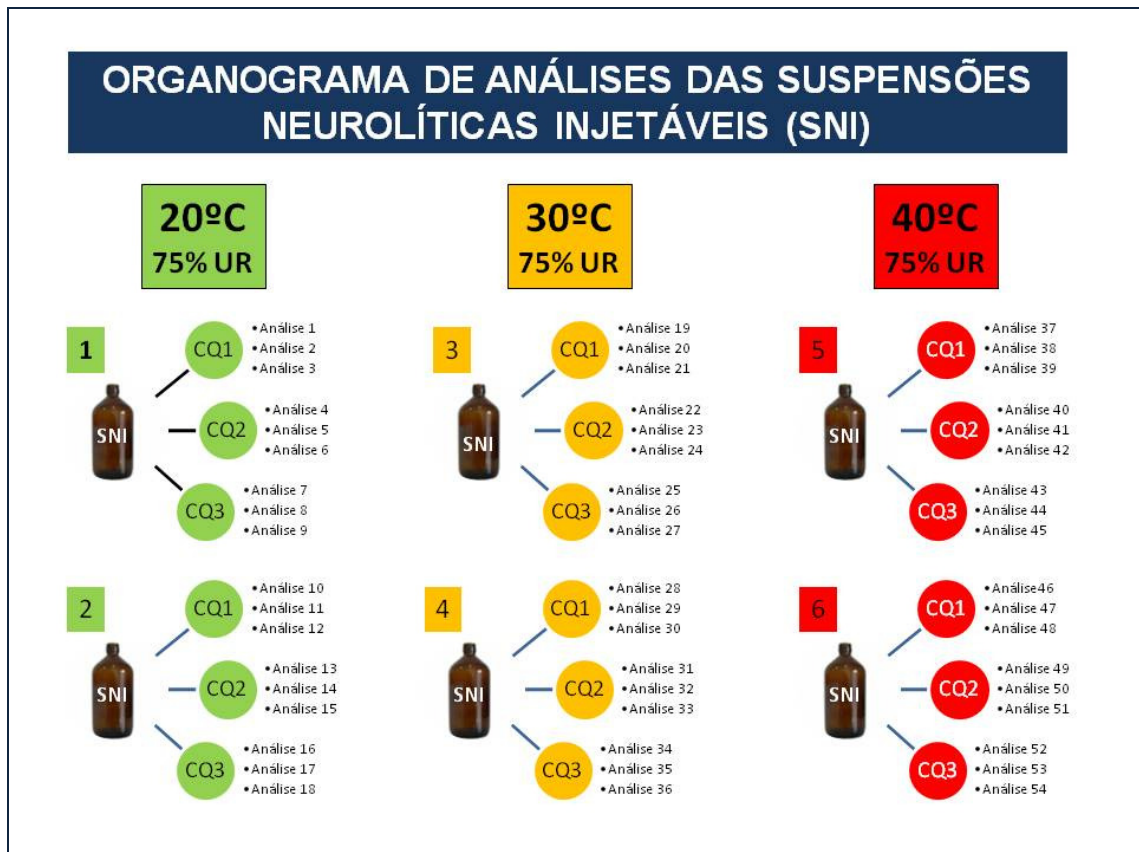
ORGANOGRAMA DE ANÁLISES DAS SUSPENSÕES NEUROLÍTICAS INJETÁVEIS (SNI)

20ºC
75% UR

30ºC
75% UR

40ºC
75% UR

1
SNI
CQ1
• Análise 1
• Análise 2
• Análise 3
CQ2
• Análise 4
• Análise 5
• Análise 6
CQ3
• Análise 7
• Análise 8
• Análise 9

3
SNI
CQ1
• Análise 19
• Análise 20
• Análise 21
CQ2
• Análise 22
• Análise 23
• Análise 24
CQ3
• Análise 25
• Análise 26
• Análise 27

5
SNI
CQ1
• Análise 37
• Análise 38
• Análise 39
CQ2
• Análise 40
• Análise 41
• Análise 42
CQ3
• Análise 43
• Análise 44
• Análise 45

2
SNI
CQ1
• Análise 10
• Análise 11
• Análise 12
CQ2
• Análise 13
• Análise 14
• Análise 15
CQ3
• Análise 16
• Análise 17
• Análise 18

4
SNI
CQ1
• Análise 28
• Análise 29
• Análise 30
CQ2
• Análise 31
• Análise 32
• Análise 33
CQ3
• Análise 34
• Análise 35
• Análise 36

6
SNI
CQ1
• Análise46
• Análise 47
• Análise 48
CQ2
• Análise 49
• Análise 50
• Análise 51
CQ3
• Análise 52
• Análise 53
• Análise 54